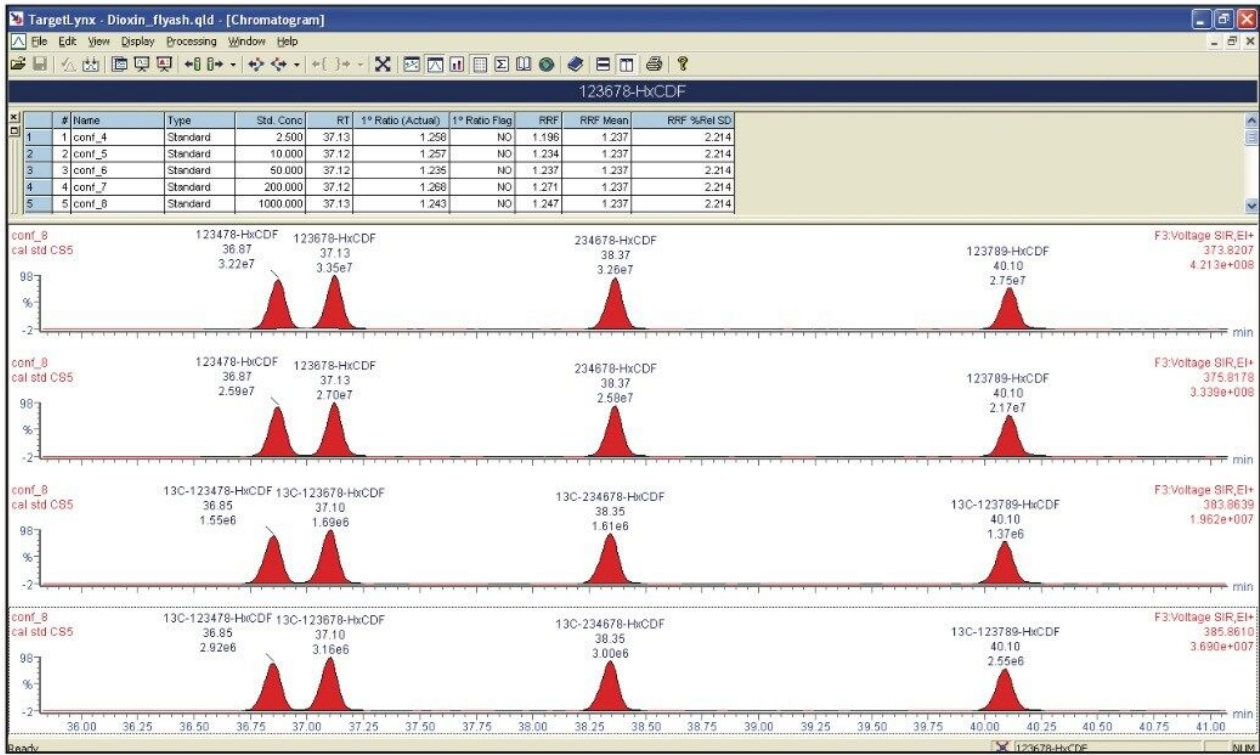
TargetLynx - Dioxin_flyash.qld - [Chromatogram]

File Edit View Display Processing Window Help

123678-HxCDF

| | # | Name | Type | Std. Conc | RT | 1° Ratio (Actual) | 1° Ratio Flag | RRF | RRF Mean | RRF %Rel SD |
|---|---|---|---|---|---|---|---|---|---|---|
| 1 | 1 | conf_4 | Standard | 2.500 | 37.13 | 1.258 | NO | 1.196 | 1.237 | 2.214 |
| 2 | 2 | conf_5 | Standard | 10.000 | 37.12 | 1.257 | NO | 1.234 | 1.237 | 2.214 |
| 3 | 3 | conf_6 | Standard | 50.000 | 37.12 | 1.235 | NO | 1.237 | 1.237 | 2.214 |
| 4 | 4 | conf_7 | Standard | 200.000 | 37.12 | 1.268 | NO | 1.271 | 1.237 | 2.214 |
| 5 | 5 | conf_8 | Standard | 1000.000 | 37.13 | 1.243 | NO | 1.247 | 1.237 | 2.214 |

conf_8
cal std CS5
123478-HxCDF 36.87 3.22e7
123678-HxCDF 37.13 3.35e7
234678-HxCDF 38.37 3.26e7
123789-HxCDF 40.10 2.75e7
F3:Voltage SIR,EI+ 373.8207 4.213e+008
98
%
-2
min

conf_8
cal std CS5
123478-HxCDF 36.87 2.59e7
123678-HxCDF 37.13 2.70e7
234678-HxCDF 38.37 2.58e7
123789-HxCDF 40.10 2.17e7
F3:Voltage SIR,EI+ 375.8178 3.339e+008
98
%
-2
min

conf_8
cal std CS5
13C-123478-HxCDF 36.85 1.55e6
13C-123678-HxCDF 37.10 1.69e6
13C-234678-HxCDF 38.35 1.61e6
13C-123789-HxCDF 40.10 1.37e6
F3:Voltage SIR,EI+ 383.8639 1.962e+007
98
%
-2
min

conf_8
cal std CS5
13C-123478-HxCDF 36.85 2.92e6
13C-123678-HxCDF 37.10 3.16e6
13C-234678-HxCDF 38.35 3.00e6
13C-123789-HxCDF 40.10 2.55e6
F3:Voltage SIR,EI+ 385.8610 3.690e+007
98
%
-2
36.00 36.25 36.50 36.75 37.00 37.25 37.50 37.75 38.00 38.25 38.50 38.75 39.00 39.25 39.50 39.75 40.00 40.25 40.50 40.75 41.00
min

Ready
123678-HxCDF
NUM